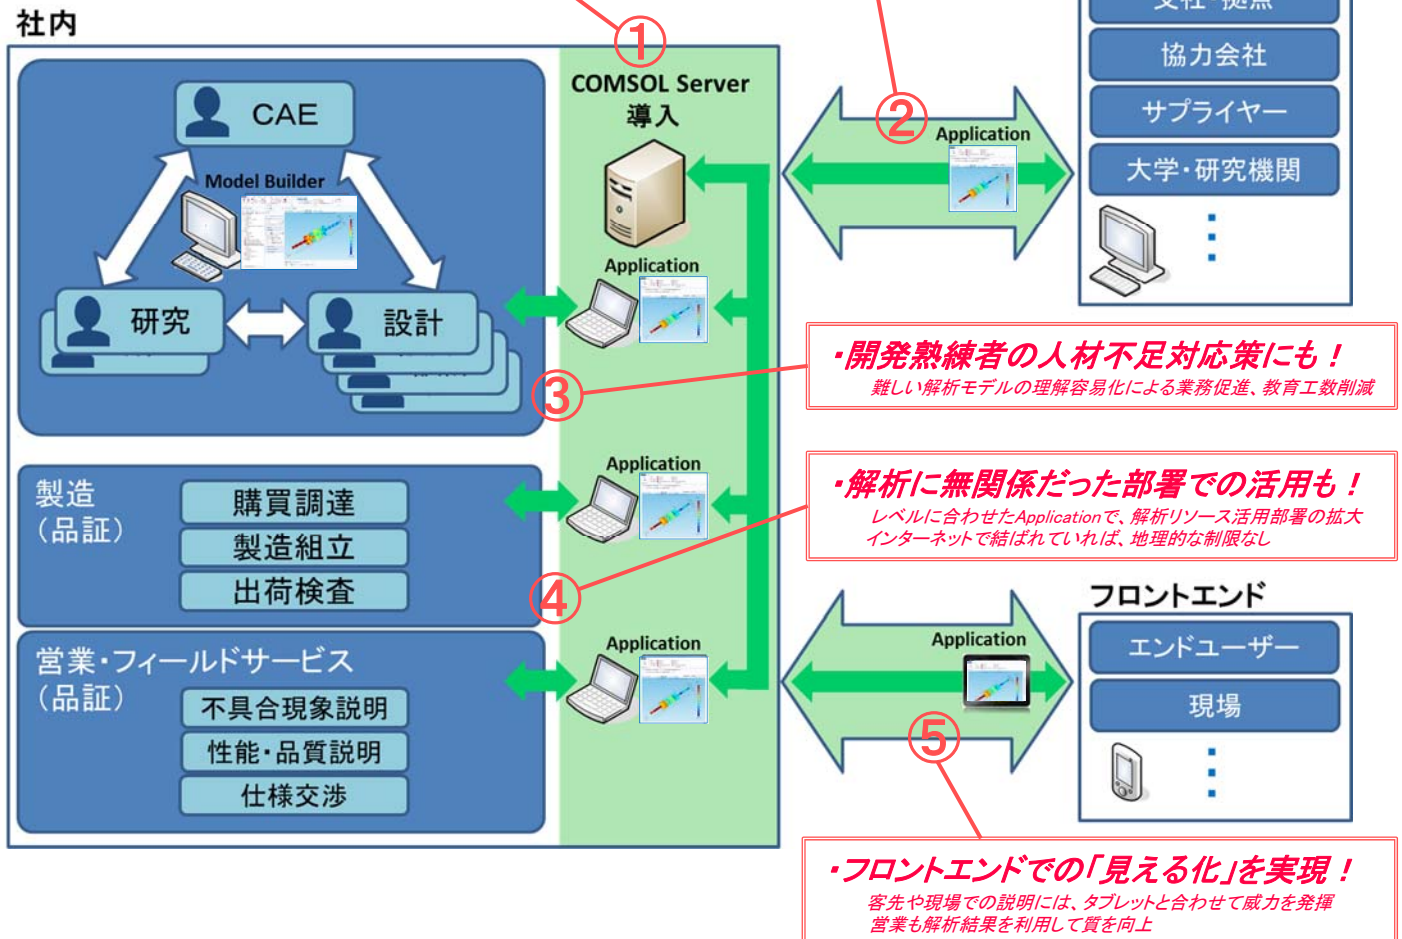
社内

①
COMSOL Server
導入

CAE

Model Builder

研究

設計

Application

Application

Application

製造
（品証）

購買調達

製造組立

出荷検査

営業・フィールドサービス
（品証）

不具合現象説明

性能・品質説明

仕様交渉

②
Application

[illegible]

協力会社

サプライヤー

大学・研究機関

③
・開発熟練者の人材不足対応策にも！
難しい解析モデルの理解容易化による業務促進、教育工数削減

④
・解析に無関係だった部署での活用も！
レベルに合わせたApplicationで、解析リソース活用部署の拡大
インターネットで結ばれていれば、地理的な制限なし

フロントエンド

Application

エンドユーザー

現場

⑤

・フロントエンドでの「見える化」を実現！
客先や現場での説明には、タブレットと合わせて威力を発揮
営業も解析結果を利用して質を向上